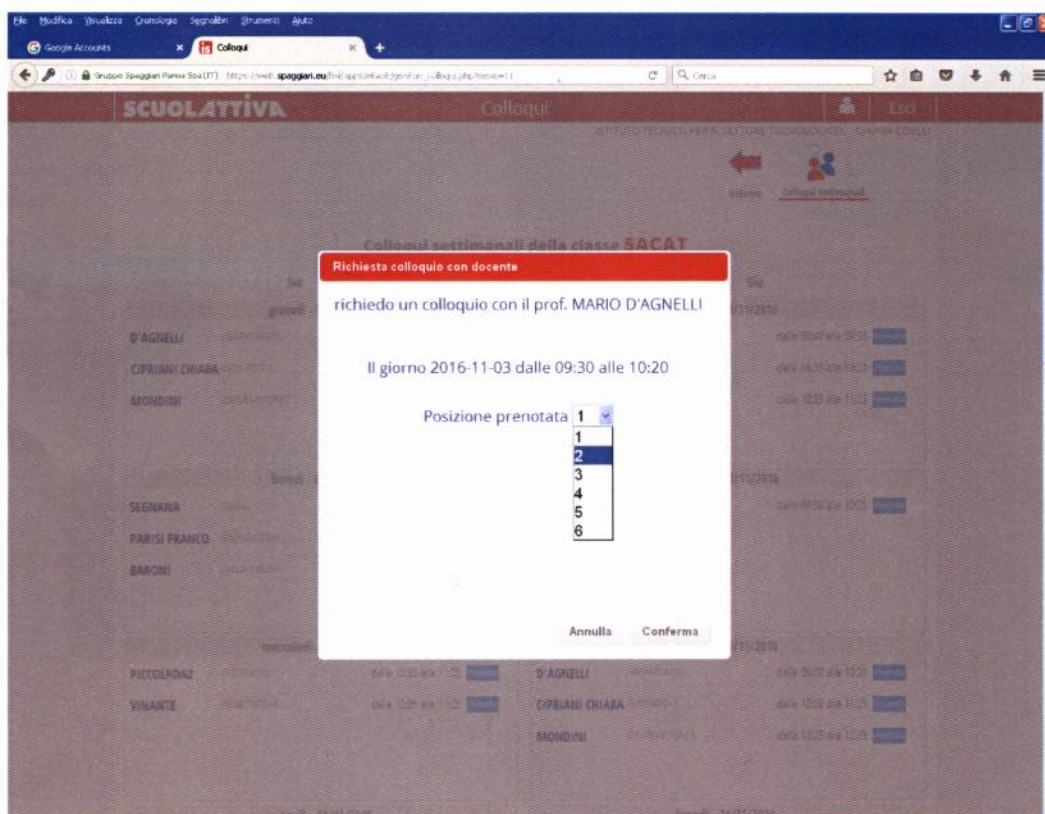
File Modifica Visualizza Cronologia Segnalibri Strumenti Aiuto

Google Accounts
Colloqui

Gruppo Spaggiari Parma Spa (IT) https://web.spaggiari.eu/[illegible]

Cerca

SCUOLATTIVA Colloqui

Colloqui settimanali

Colloqui settimanali della classe 5ACAT

D'AGNELLI
CIPRIANI CHIARA
MONDINI

SEGNANA
PARISI FRANCO
BARONI

PICCOLPONZ
VINANTE

D'AGNELLI
CIPRIANI CHIARA
MONDINI

Richiesta colloquio con docente

richiedo un colloquio con il prof. MARIO D'AGNELLI

Il giorno 2016-11-03 dalle 09:30 alle 10:20

Posizione prenotata 1

1
2
3
4
5
6

Annulla Conferma